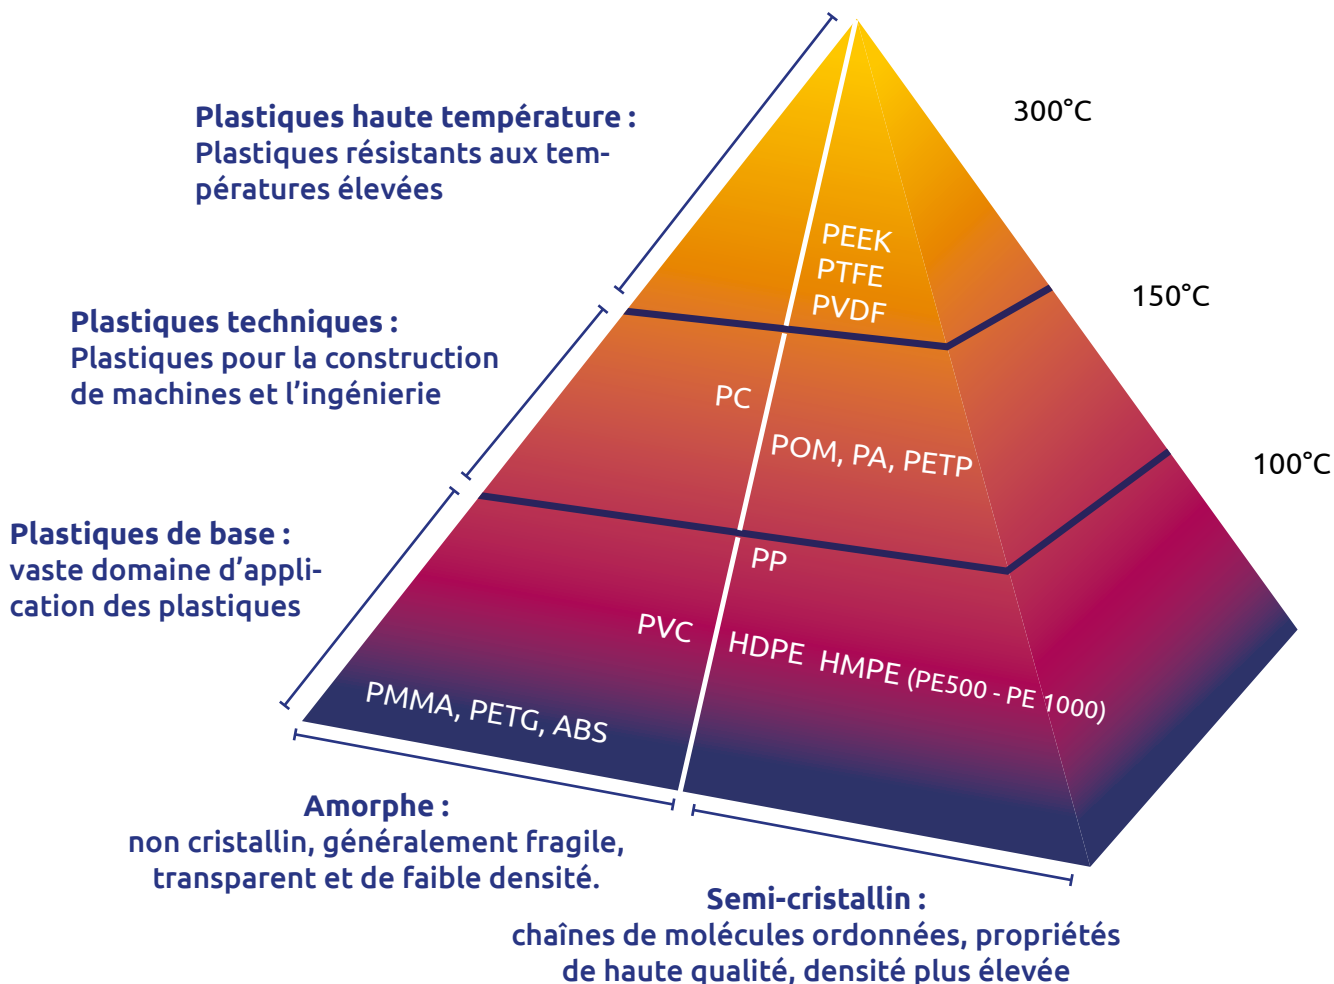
**Plastiques haute température :**
Plastiques résistants aux températures élevées

300°C

PEEK
PTFE
PVDF

**Plastiques techniques :**
Plastiques pour la construction de machines et l'ingénierie

150°C

PC

POM, PA, PETP

100°C

**Plastiques de base :**
vaste domaine d'application des plastiques

PP

PVC

HDPE HMPE (PE500 - PE 1000)

PMMA, PETG, ABS

**Amorphe :**
non cristallin, généralement fragile, transparent et de faible densité.

**Semi-cristallin :**
chaînes de molécules ordonnées, propriétés de haute qualité, densité plus élevée